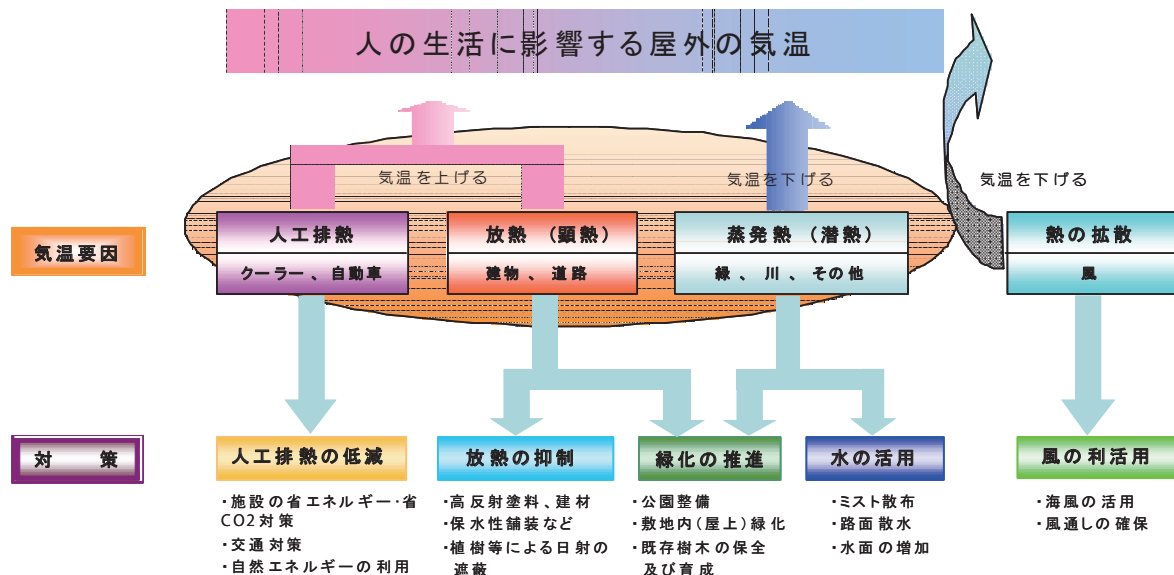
人の生活に影響する屋外の気温

気温を上げる

気温を下げる

気温を下げる

気温要因

人工排熱
クーラー、自動車

放熱（顕熱）
建物、道路

蒸発熱（潜熱）
緑、川、その他

熱の拡散
風

対策

人工排熱の低減
・施設の省エネルギー・省CO2対策
・交通対策
・自然エネルギーの利用

放熱の抑制
・高反射塗料、建材
・保水性舗装など
・植樹等による日射の遮蔽

緑化の推進
・公園整備
・敷地内（屋上）緑化
・既存樹木の保全及び育成

水の活用
・ミスト散布
・路面散水
・水面の増加

風の利活用
・海風の活用
・風通しの確保